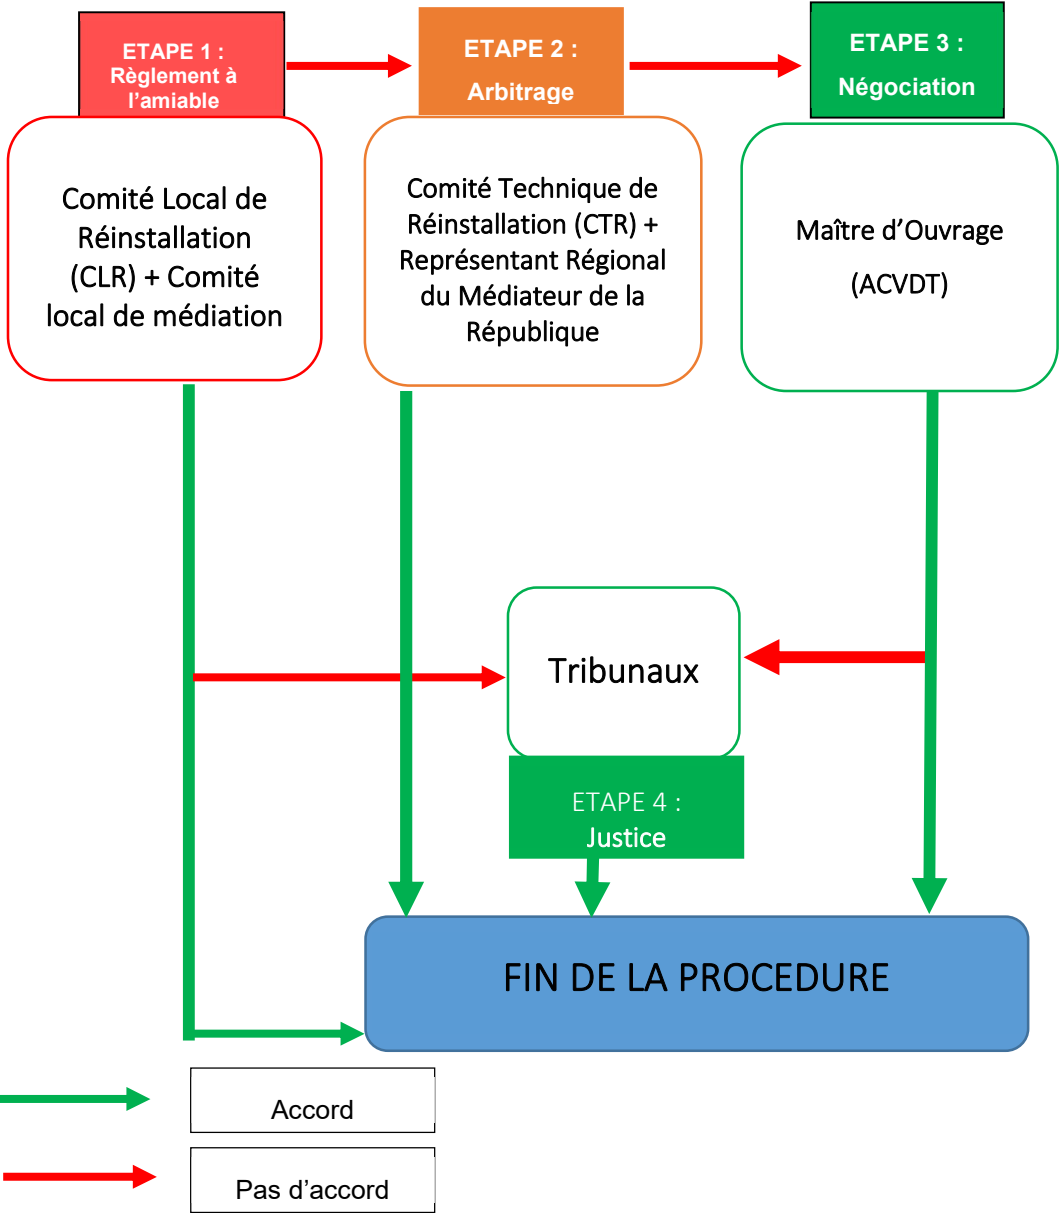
ETAPE 1 : Règlement à l'amiable

ETAPE 2 : Arbitrage

ETAPE 3 : Négociation

Comité Local de Réinstallation (CLR) + Comité local de médiation

Comité Technique de Réinstallation (CTR) + Représentant Régional du Médiateur de la République

Maître d'Ouvrage (ACVDT)

Tribunaux

ETAPE 4 : Justice

FIN DE LA PROCEDURE

Accord

Pas d'accord